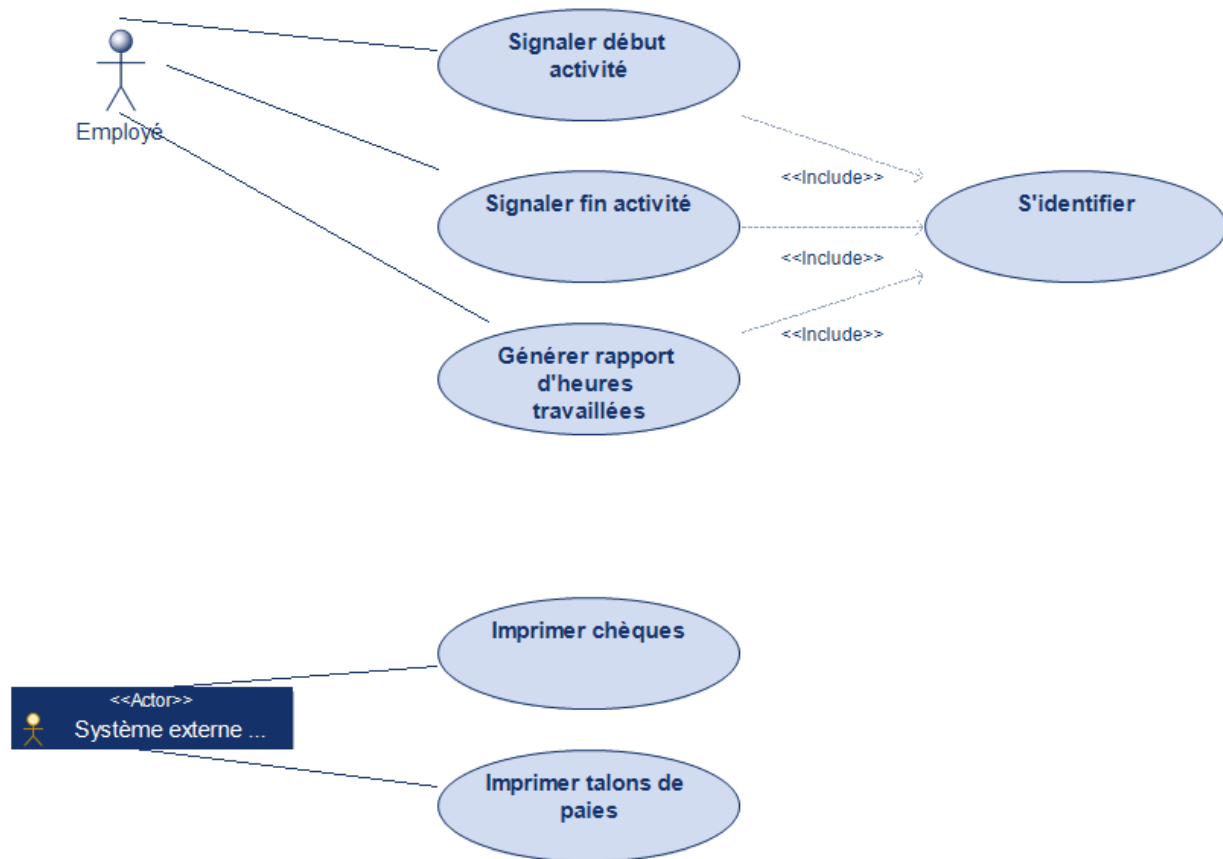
Employé

Signaler début activité

Signaler fin activité

Générer rapport d'heures travaillées

<<Include>>

<<Include>>

<<Include>>

S'identifier

Imprimer chèques

<<Actor>>
Système externe ...

Imprimer talons de paies